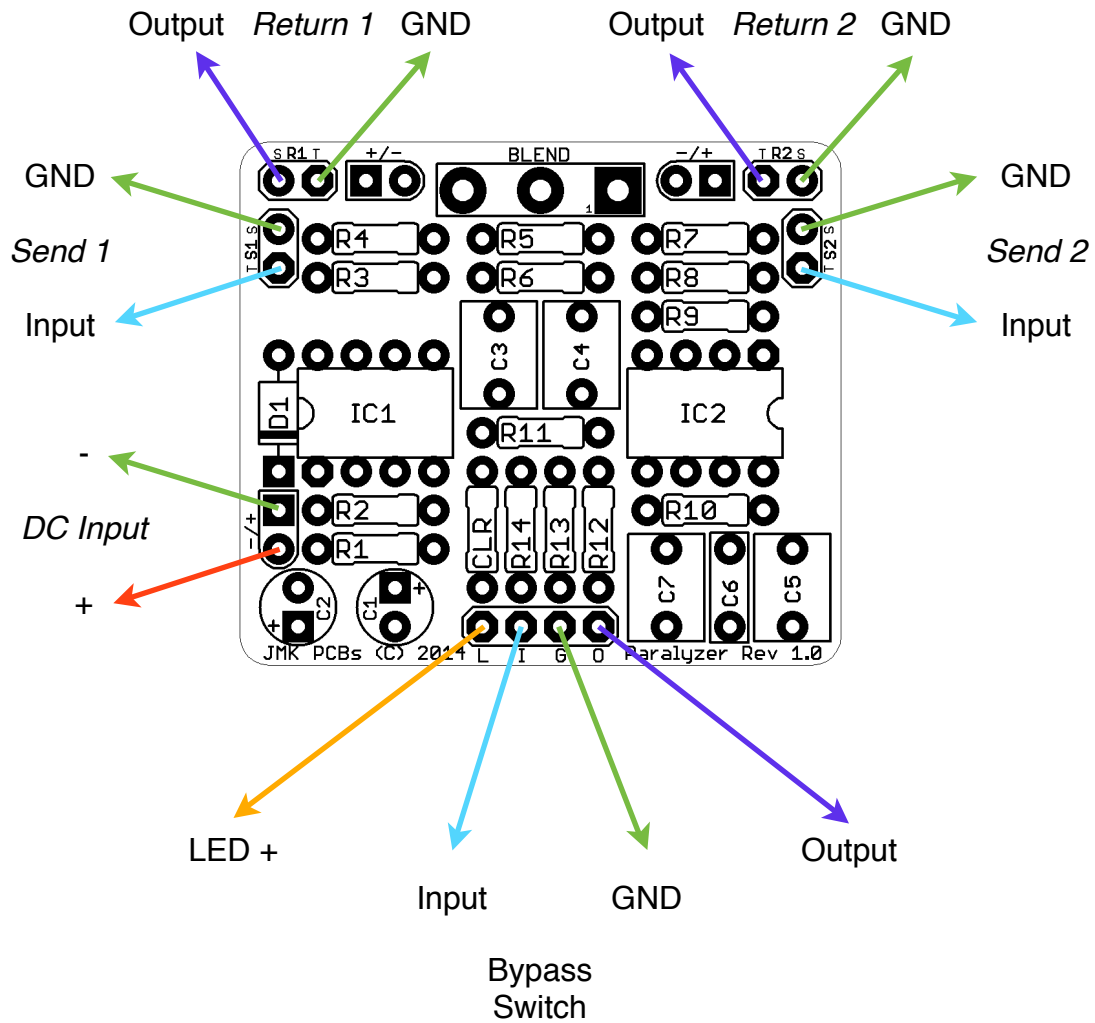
Output *Return 1* GND

Output *Return 2* GND

S R1 T

+/-

BLEND

-/+

T R2 S

GND

GND

*Send 1*

*Send 2*

S1 S T

T S2 S

R4 R5 R7

R3 R6 R8

R9

Input

Input

C3 C4

D1

IC1

IC2

R11

-

*DC Input*

-/+

R2

R1

CLR R14 R13 R12

R10

C7 C6 C5

+

C2 C1

+

+

JMK PCBs (C) 2014 L I G O Paralyzer Rev 1.0

LED +

Input

GND

Output

Bypass Switch